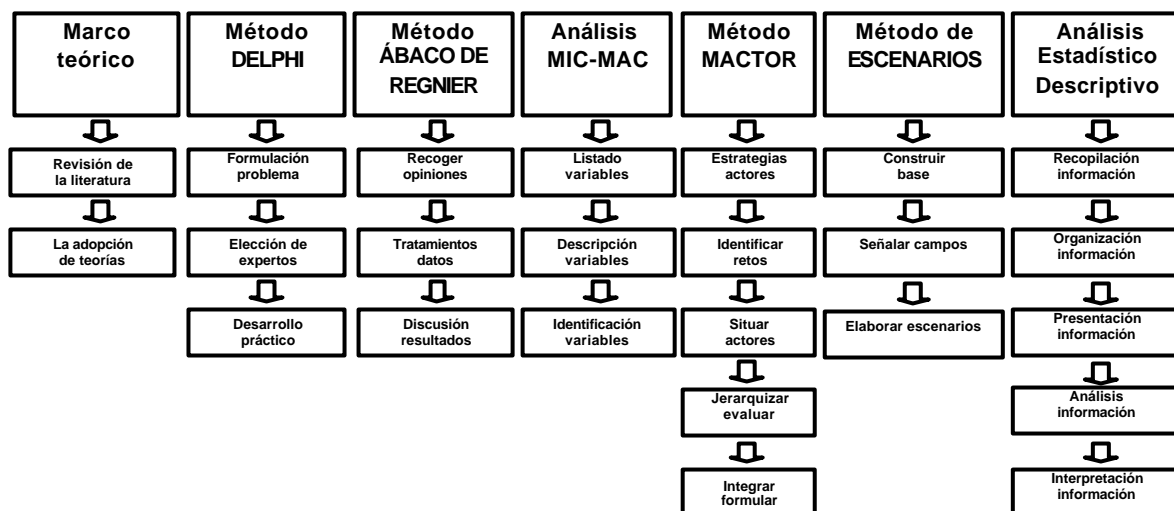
Marco teórico

Revisión de la literatura

La adopción de teorías

Método DELPHI

Formulación problema

Elección de expertos

Desarrollo práctico

Método ÁBACO DE REGNIER

Recoger opiniones

Tratamientos datos

Discusión resultados

Análisis MIC-MAC

Listado variables

Descripción variables

Identificación variables

Método MACTOR

Estrategias actores

Identificar retos

Situar actores

Jerarquizar evaluar

Integrar formular

Método de ESCENARIOS

Construir base

Señalar campos

Elaborar escenarios

Análisis Estadístico Descriptivo

Recopilación información

Organización información

Presentación información

Análisis información

Interpretación información